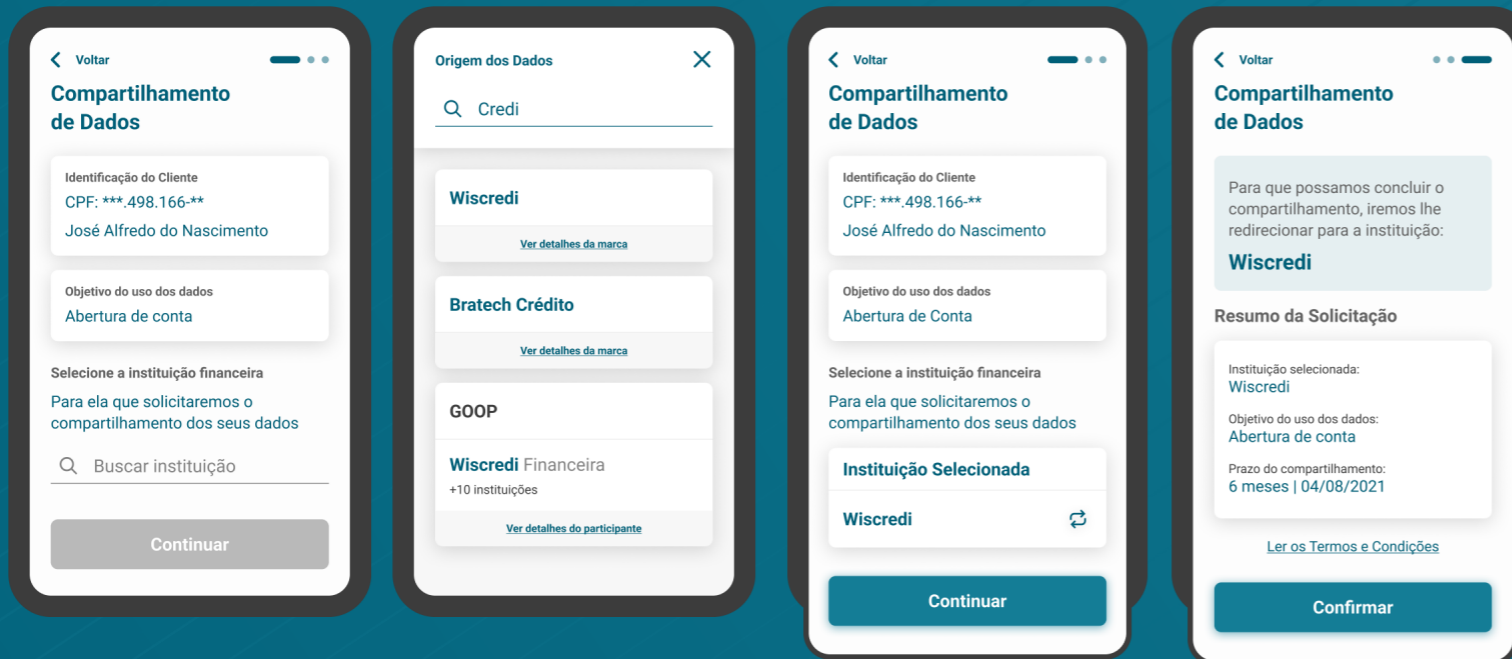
Voltar

Compartilhamento de Dados

Identificação do Cliente
CPF: ***.498.166-**
José Alfredo do Nascimento

Objetivo do uso dos dados
Abertura de conta

Selecione a instituição financeira
Para ela que solicitaremos o compartilhamento dos seus dados

Buscar instituição

Continuar

Origem dos Dados

Credi

Wiscredi
Ver detalhes da marca

Bratech Crédito
Ver detalhes da marca

GOOP

Wiscredi Financeira
+10 instituições
Ver detalhes do participante

Voltar

Compartilhamento de Dados

Identificação do Cliente
CPF: ***.498.166-**
José Alfredo do Nascimento

Objetivo do uso dos dados
Abertura de Conta

Selecione a instituição financeira
Para ela que solicitaremos o compartilhamento dos seus dados

Instituição Selecionada
Wiscredi

Continuar

Voltar

Compartilhamento de Dados

Para que possamos concluir o compartilhamento, iremos lhe redirecionar para a instituição:
Wiscredi

Resumo da Solicitação

Instituição selecionada:
Wiscredi
Objetivo do uso dos dados:
Abertura de conta
Prazo do compartilhamento:
6 meses | 04/08/2021

Ler os Termos e Condições

Confirmar